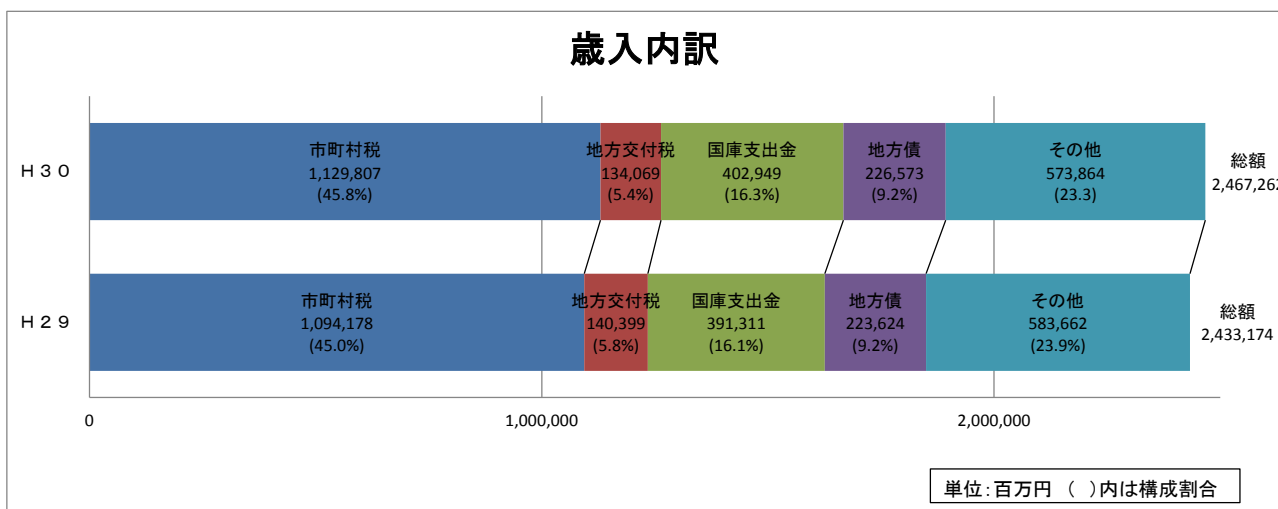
歳入内訳

Ｈ３０

市町村税
1,129,807
(45.8%)

地方交付税
134,069
(5.4%)

国庫支出金
402,949
(16.3%)

地方債
226,573
(9.2%)

その他
573,864
(23.3)

総額
2,467,26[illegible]

Ｈ２９

市町村税
1,094,178
(45.0%)

地方交付税
140,399
(5.8%)

国庫支出金
391,311
(16.1%)

地方債
223,624
(9.2%)

その他
583,662
(23.9%)

総額
2,433,174

0

1,000,000

2,000,000

単位：百万円　（　）内は構成割合